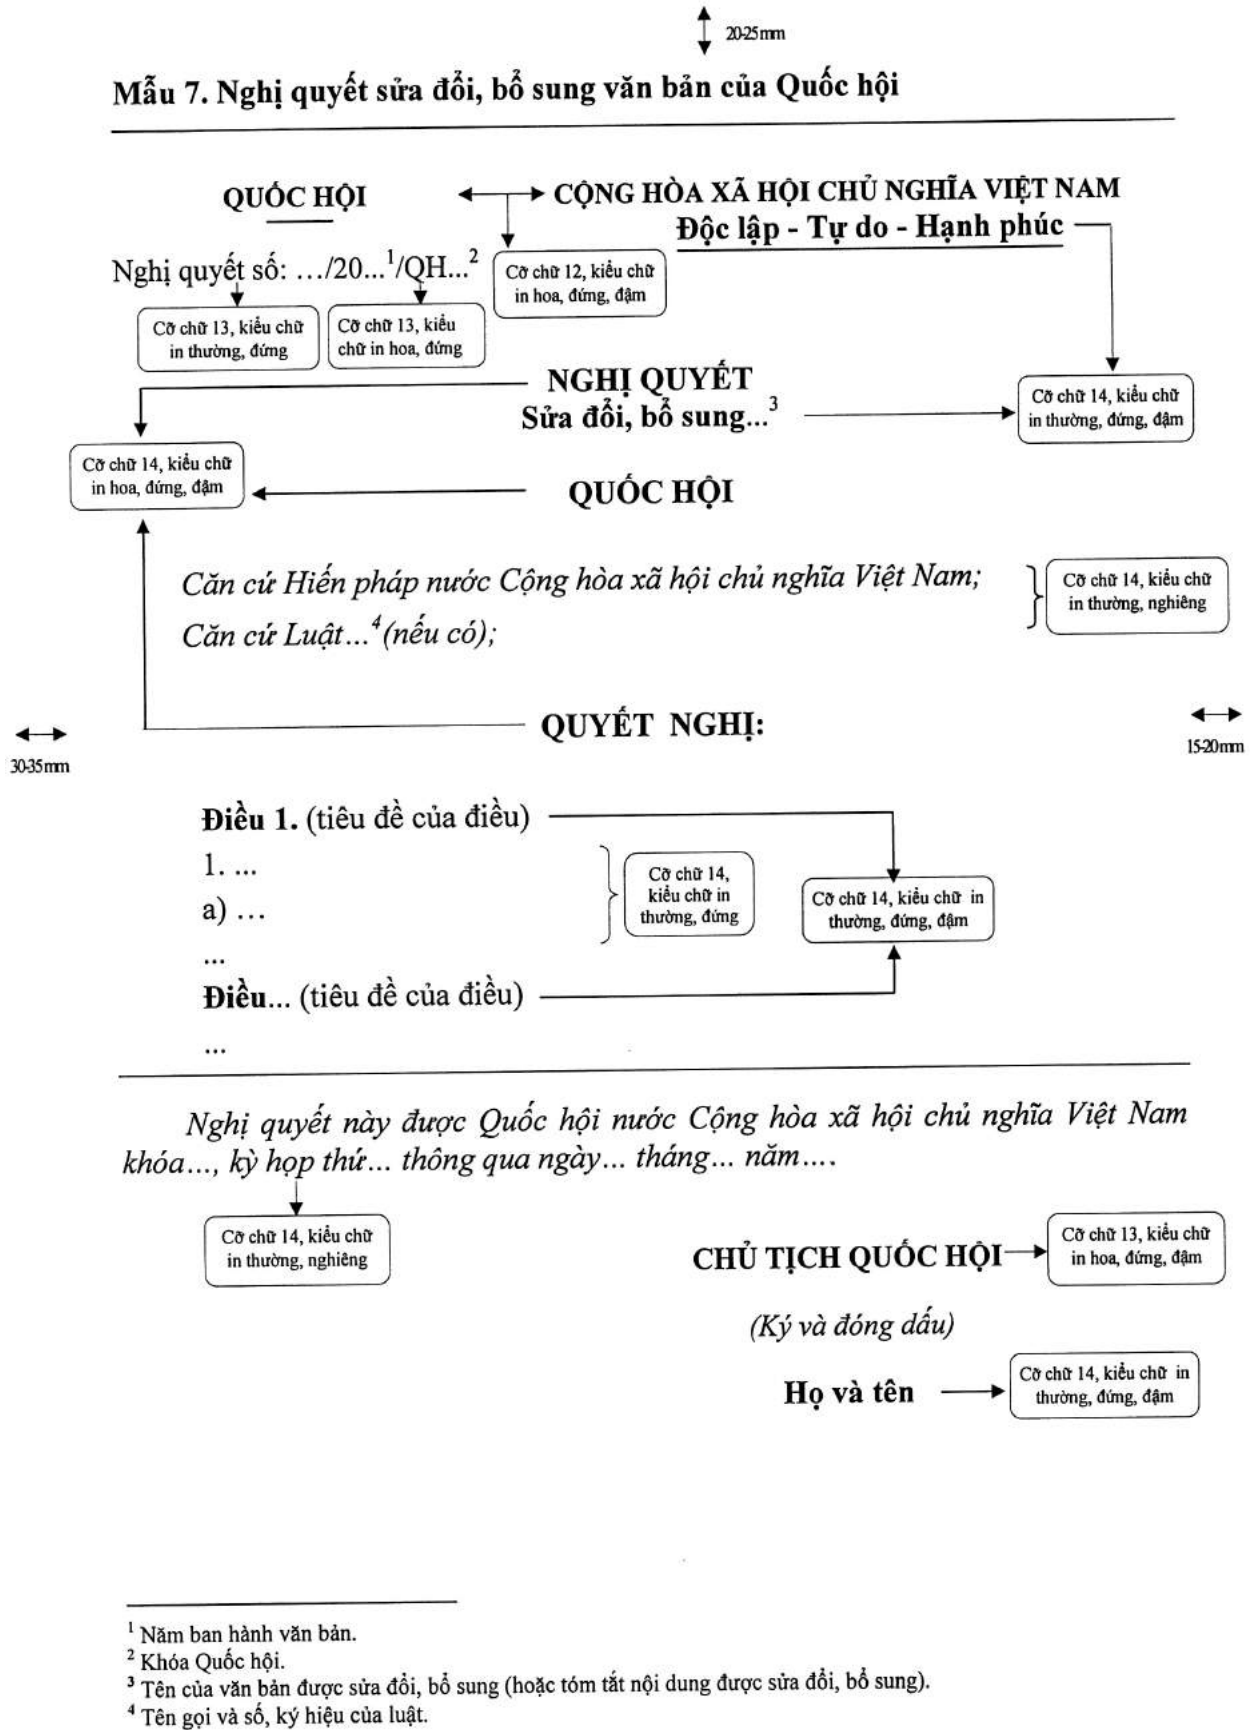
20-25mm

Mẫu 7. Nghị quyết sửa đổi, bổ sung văn bản của Quốc hội

QUỐC HỘI

CỘNG HÒA XÃ HỘI CHỦ NGHĨA VIỆT NAM
Độc lập - Tự do - Hạnh phúc

Nghị quyết số: .../20...$^1$/QH...$^2$

Cỡ chữ 12, kiểu chữ in hoa, đứng, đậm

Cỡ chữ 13, kiểu chữ in thường, đứng

Cỡ chữ 13, kiểu chữ in hoa, đứng

NGHỊ QUYẾT
Sửa đổi, bổ sung...$^3$

Cỡ chữ 14, kiểu chữ in thường, đứng, đậm

Cỡ chữ 14, kiểu chữ in hoa, đứng, đậm

QUỐC HỘI

Căn cứ Hiến pháp nước Cộng hòa xã hội chủ nghĩa Việt Nam;
Căn cứ Luật...$^4$(nếu có);

Cỡ chữ 14, kiểu chữ in thường, nghiêng

30-35mm

QUYẾT NGHỊ:

15-20mm

Điều 1. (tiêu đề của điều)
1. ...
a) ...
...
Điều... (tiêu đề của điều)
...

Cỡ chữ 14, kiểu chữ in thường, đứng

Cỡ chữ 14, kiểu chữ in thường, đứng, đậm

Nghị quyết này được Quốc hội nước Cộng hòa xã hội chủ nghĩa Việt Nam khóa..., kỳ họp thứ... thông qua ngày... tháng... năm....

Cỡ chữ 14, kiểu chữ in thường, nghiêng

CHỦ TỊCH QUỐC HỘI

Cỡ chữ 13, kiểu chữ in hoa, đứng, đậm

(Ký và đóng dấu)

Họ và tên

Cỡ chữ 14, kiểu chữ in thường, đứng, đậm

$^1$ Năm ban hành văn bản.
$^2$ Khóa Quốc hội.
$^3$ Tên của văn bản được sửa đổi, bổ sung (hoặc tóm tắt nội dung được sửa đổi, bổ sung).
$^4$ Tên gọi và số, ký hiệu của luật.